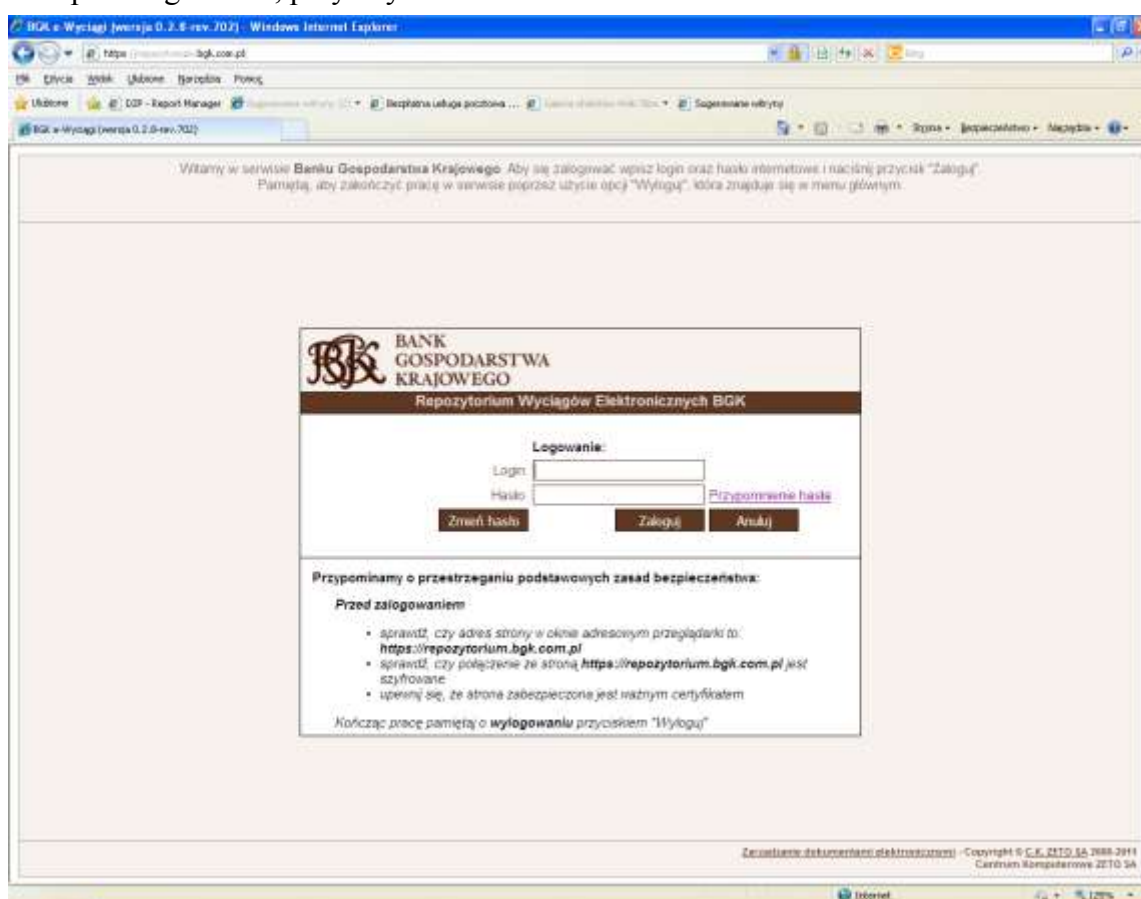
BGK e-Wyciągi (wersja 0.2.8-rev.702) - Windows Internet Explorer

https://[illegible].bgk.com.pl

Plik Edycja Widok Ulubione Narzędzia Pomoc

Ulubione | DJP - Report Manager | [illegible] | Bezpłatna usługa pocztowa ... | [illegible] | Sugerowane witryny

BGK e-Wyciągi (wersja 0.2.8-rev.702)

Strona · Bezpieczeństwo · Narzędzia ·

Witamy w serwisie Banku Gospodarstwa Krajowego. Aby się zalogować wpisz login oraz hasło internetowe i naciśnij przycisk "Zaloguj". Pamiętaj, aby zakończyć pracę w serwisie poprzez użycie opcji "Wyloguj", która znajduje się w menu głównym.

BGK BANK GOSPODARSTWA KRAJOWEGO

Repozytorium Wyciągów Elektronicznych BGK

Logowanie:

Login:

Hasło: Przypomnienie hasła

Zmień hasło Zaloguj Anuluj

Przypominamy o przestrzeganiu podstawowych zasad bezpieczeństwa:

Przed zalogowaniem

- sprawdź, czy adres strony w oknie adresowym przeglądarki to: https://repozytorium.bgk.com.pl
- sprawdź, czy połączenie ze stroną https://repozytorium.bgk.com.pl jest szyfrowane
- upewnij się, że strona zabezpieczona jest ważnym certyfikatem

Kończąc pracę pamiętaj o wylogowaniu przyciskiem "Wyloguj"

Zarządzanie dokumentami elektronicznymi - Copyright © C.K. ZETO SA 2008-2011 Centrum Komputerowe ZETO SA

Internet 125%